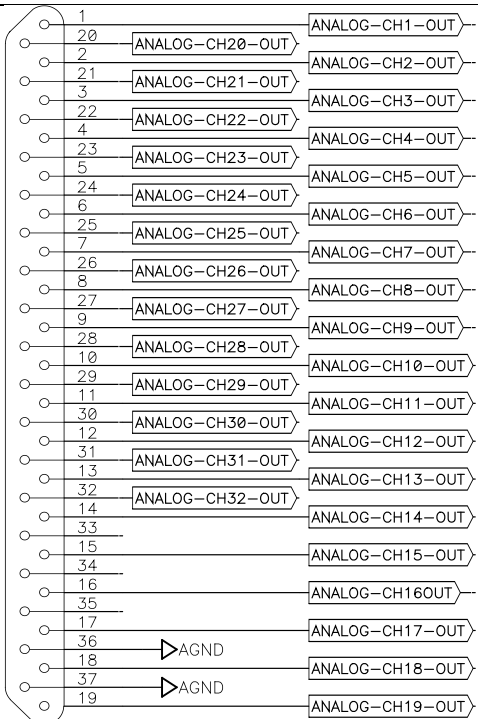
1 ANALOG-CH1-OUT
20 ANALOG-CH20-OUT
2 ANALOG-CH2-OUT
21 ANALOG-CH21-OUT
3 ANALOG-CH3-OUT
22 ANALOG-CH22-OUT
4 ANALOG-CH4-OUT
23 ANALOG-CH23-OUT
5 ANALOG-CH5-OUT
24 ANALOG-CH24-OUT
6 ANALOG-CH6-OUT
25 ANALOG-CH25-OUT
7 ANALOG-CH7-OUT
26 ANALOG-CH26-OUT
8 ANALOG-CH8-OUT
27 ANALOG-CH27-OUT
9 ANALOG-CH9-OUT
28 ANALOG-CH28-OUT
10 ANALOG-CH10-OUT
29 ANALOG-CH29-OUT
11 ANALOG-CH11-OUT
30 ANALOG-CH30-OUT
12 ANALOG-CH12-OUT
31 ANALOG-CH31-OUT
13 ANALOG-CH13-OUT
32 ANALOG-CH32-OUT
14 ANALOG-CH14-OUT
33
15 ANALOG-CH15-OUT
34
16 ANALOG-CH16OUT
35
17 ANALOG-CH17-OUT
36 AGND
18 ANALOG-CH18-OUT
37 AGND
19 ANALOG-CH19-OUT